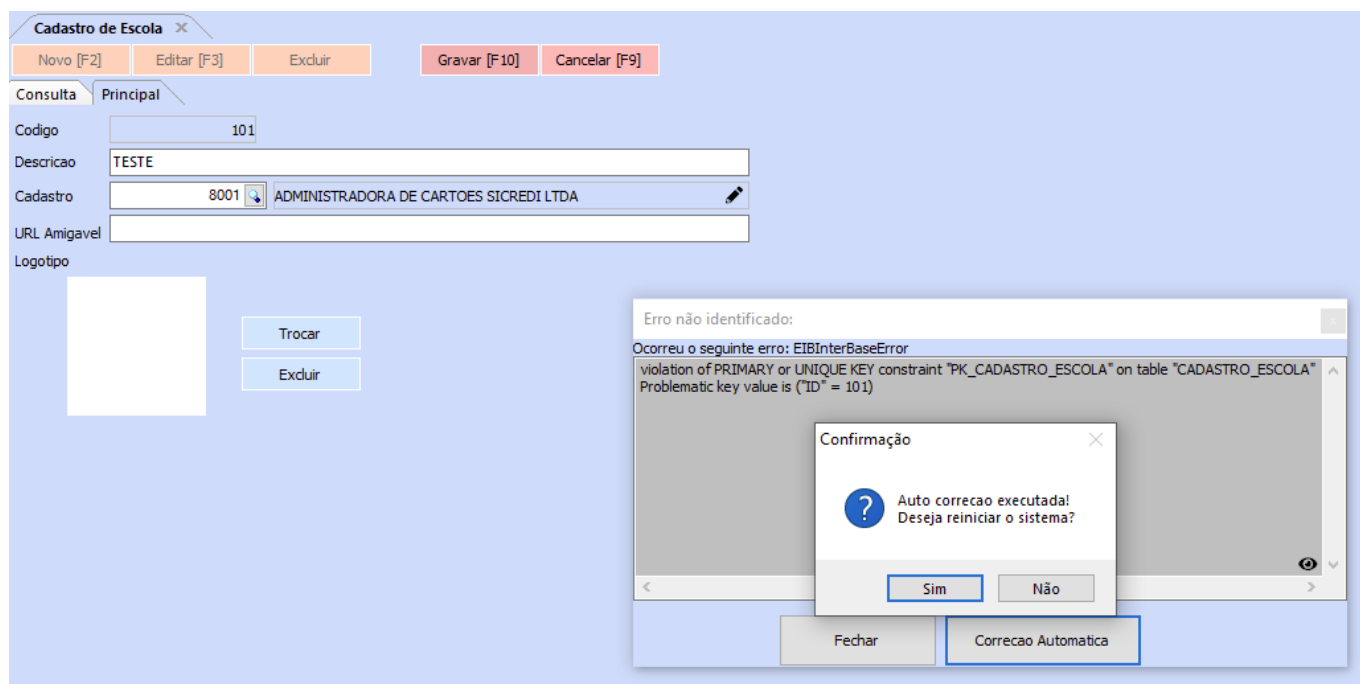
Cadastro de Escola ✕

Novo [F2] Editar [F3] Excluir Gravar [F10] Cancelar [F9]

Consulta Principal

Codigo 101

Descricao TESTE

Cadastro 8001 ADMINISTRADORA DE CARTOES SICREDI LTDA

URL Amigavel

Logotipo

Trocar

Excluir

Erro não identificado:

Ocorreu o seguinte erro: EIBInterBaseError

violation of PRIMARY or UNIQUE KEY constraint "PK_CADASTRO_ESCOLA" on table "CADASTRO_ESCOLA"
Problematic key value is ("ID" = 101)

Confirmação

Auto correcao executada!
Deseja reiniciar o sistema?

Sim Não

Fechar Correcao Automatica